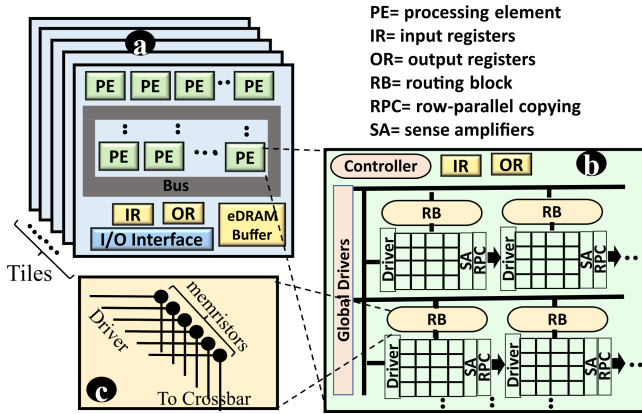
PE= processing element
IR= input registers
OR= output registers
RB= routing block
RPC= row-parallel copying
SA= sense amplifiers

a

PE PE PE .. PE
: : :
PE PE ... PE
Bus
IR OR eDRAM Buffer
I/O Interface

Tiles

b

Controller IR OR
Global Drivers
RB RB
Driver SA RPC Driver SA RPC
RB RB
Driver SA RPC Driver SA RPC

c

memristors
Driver
To Crossbar